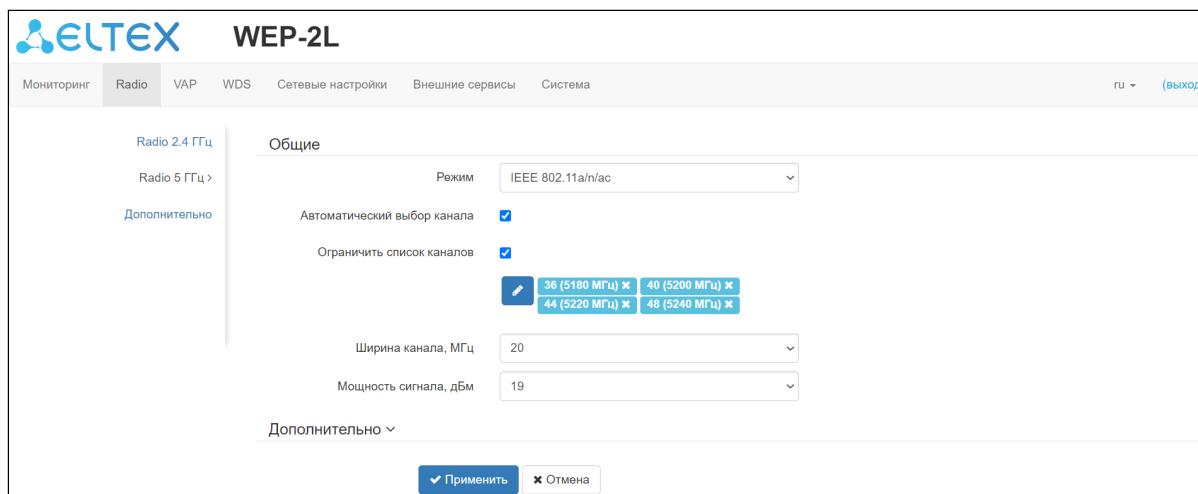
ELTEX WEP-2L

Мониторинг Radio VAP WDS Сетевые настройки Внешние сервисы Система ru (выход

Radio 2.4 ГГц
Radio 5 ГГц
Дополнительно

Общие

Режим IEEE 802.11a/n/ac

Автоматический выбор канала

Ограничить список каналов

36 (5180 МГц) 40 (5200 МГц) 44 (5220 МГц) 48 (5240 МГц)

Ширина канала, МГц 20

Мощность сигнала, дБм 19

Дополнительно

Применить Отмена